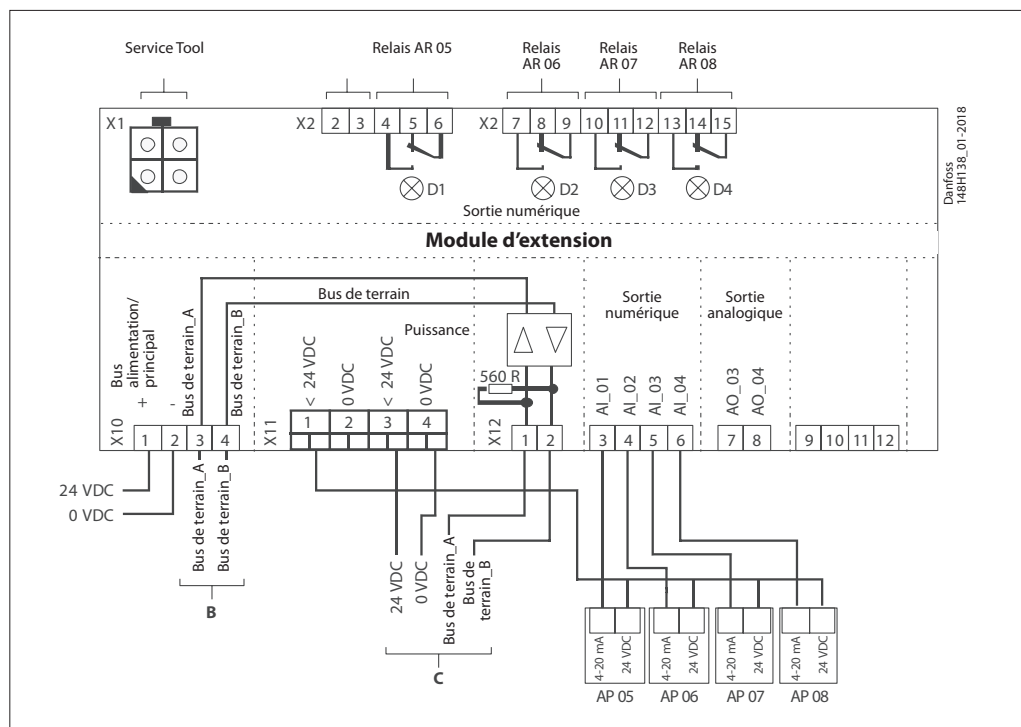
Service Tool

Relais AR 05

Relais AR 06

Relais AR 07

Relais AR 08

X1

X2 2 3 4 5 6

X2 7 8 9 10 11 12 13 14 15

D1 D2 D3 D4

Sortie numérique

Danfoss 148H138_01-2018

Module d'extension

Bus de terrain

Puissance

Sortie numérique

Sortie analogique

Bus alimentation/ principal

+ -

Bus de terrain_A

Bus de terrain_B

< 24 VDC

0 VDC

< 24 VDC

0 VDC

560 R

AI_01 AI_02 AI_03 AI_04

AO_03 AO_04

X10 1 2 3 4

X11 1 2 3 4

X12 1 2

3 4 5 6

7 8

9 10 11 12

24 VDC

0 VDC

Bus de terrain_A

Bus de terrain_B

B

24 VDC

0 VDC

Bus de terrain_A

Bus de terrain_B

C

4-20 mA 24 VDC

4-20 mA 24 VDC

4-20 mA 24 VDC

4-20 mA 24 VDC

AP 05 AP 06 AP 07 AP 08